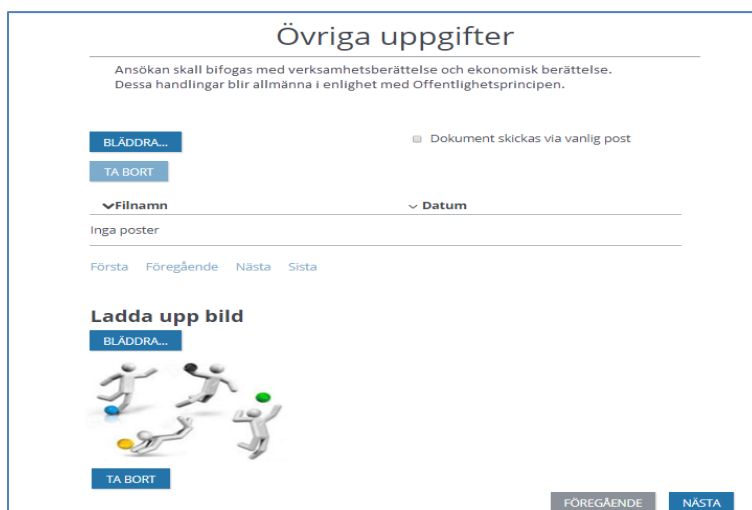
Övriga uppgifter

Ansökan skall bifogas med verksamhetsberättelse och ekonomisk berättelse.
Dessa handlingar blir allmänna i enlighet med Offentlighetsprincipen.

BLÄDDRA...

Dokument skickas via vanlig post

TA BORT

| Filnamn | Datum |
|---|---|
| Inga poster | |

Första Föregående Nästa Sista

Ladda upp bild

BLÄDDRA...

TA BORT

FÖREGÅENDE NÄSTA